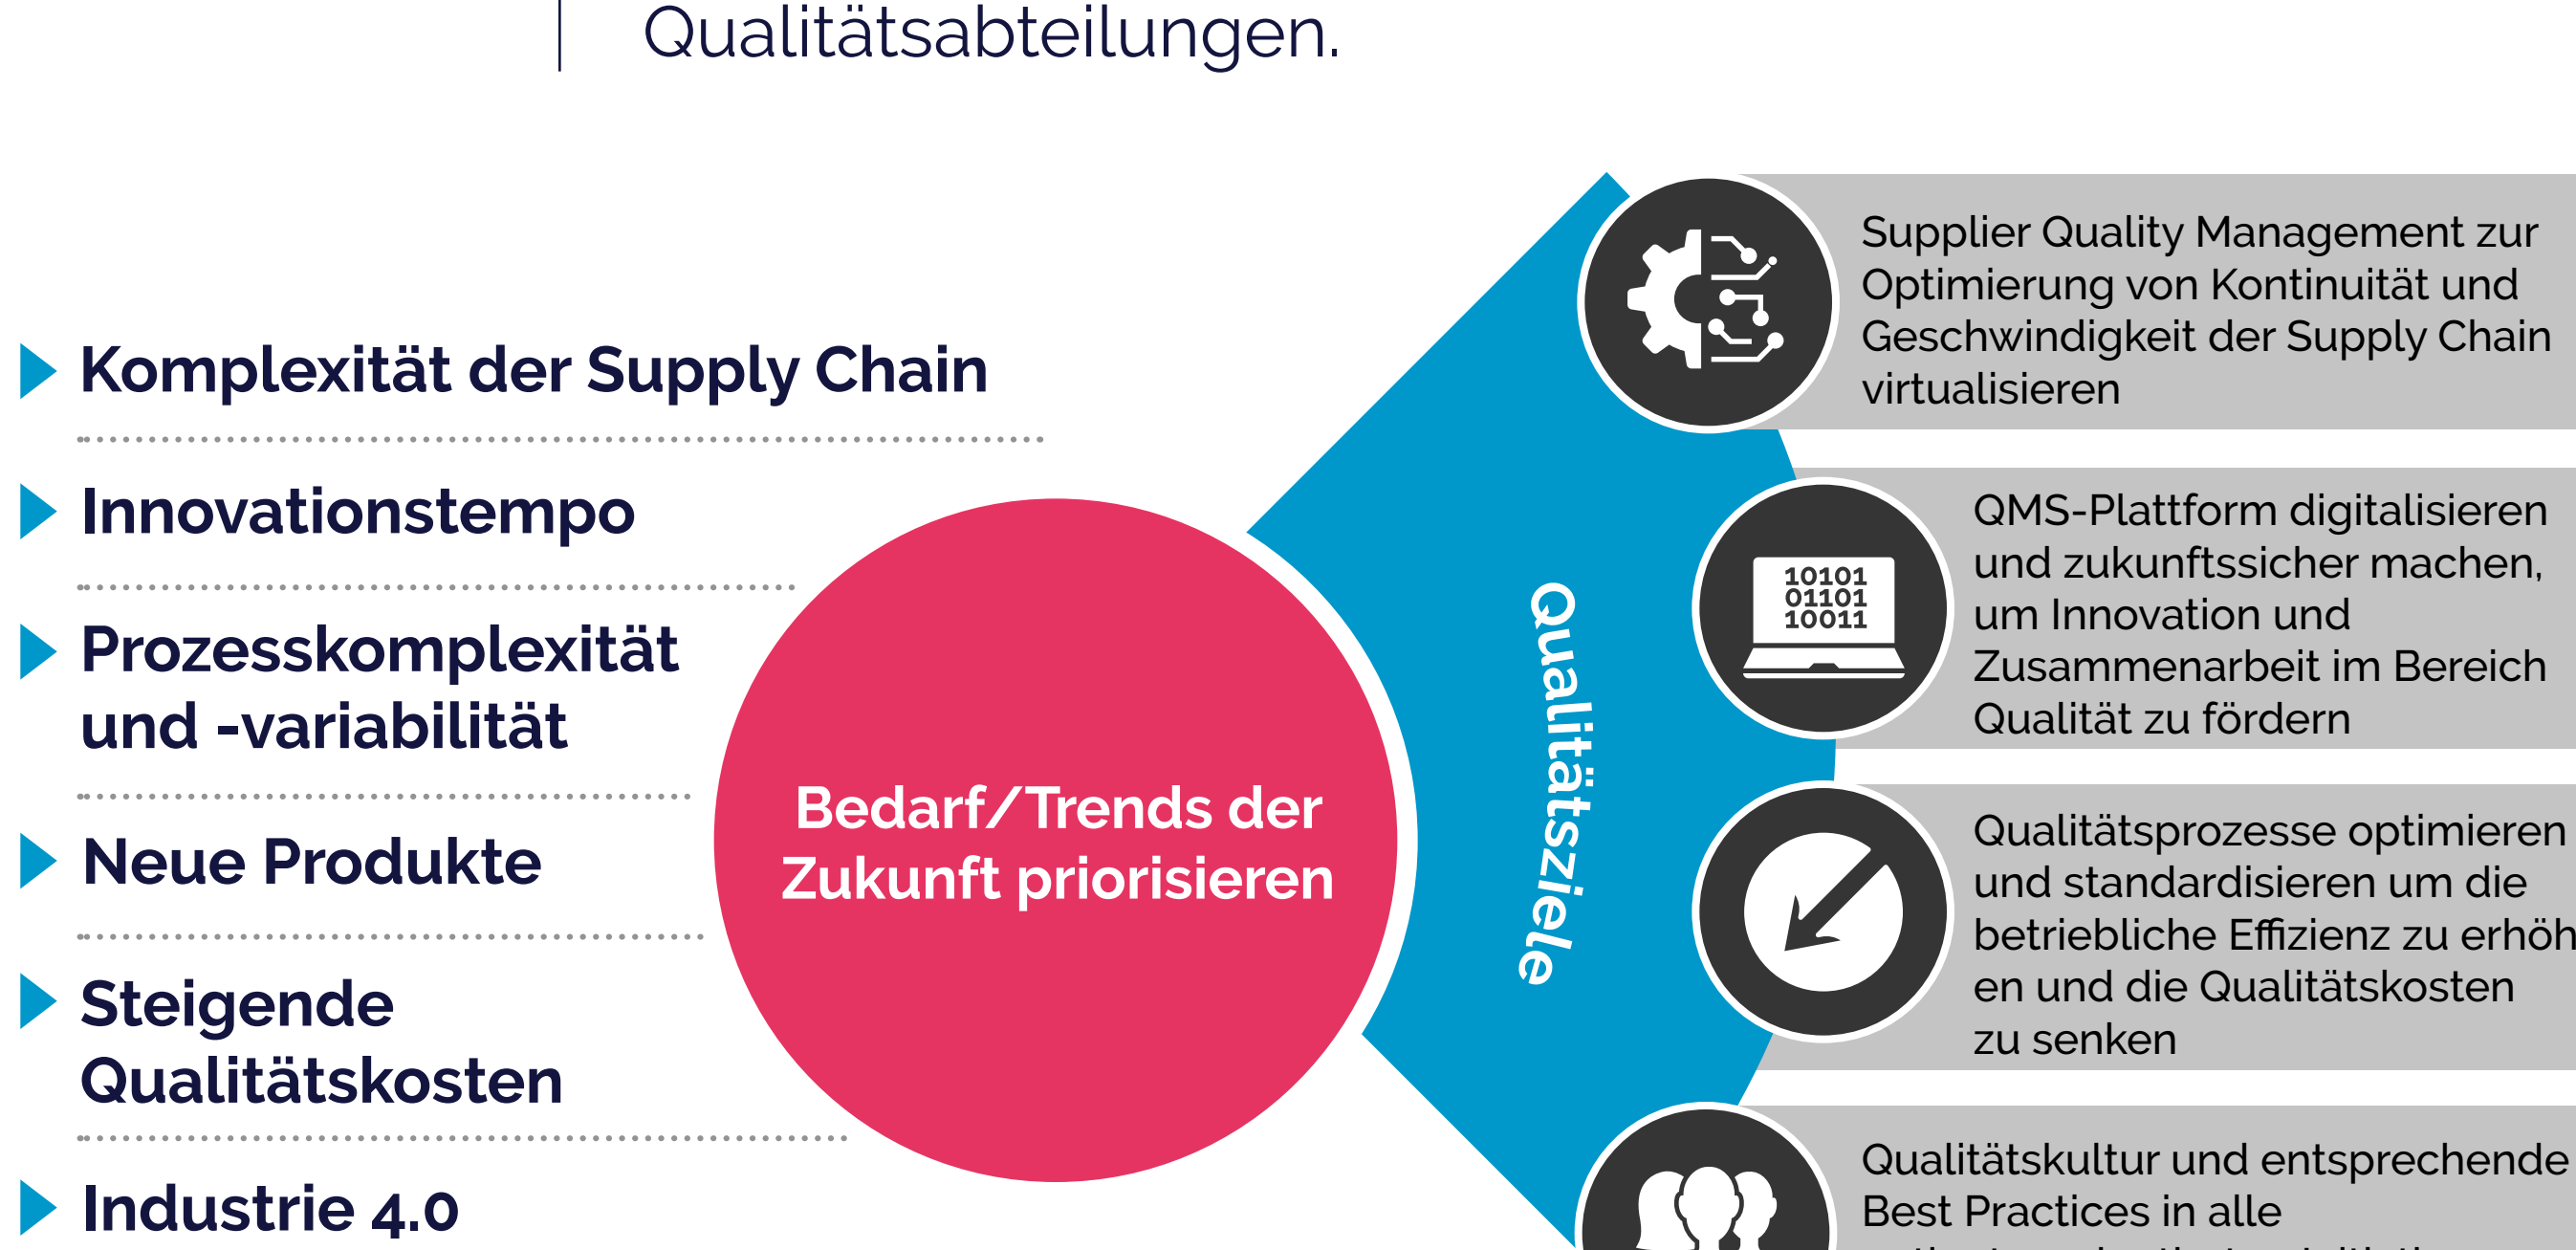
Qualitätsabteilungen.

Komplexität der Supply Chain

Innovationstempo

Prozesskomplexität und -variabilität

Neue Produkte

Steigende Qualitätskosten

Industrie 4.0

Bedarf/Trends der Zukunft priorisieren

Qualitätsziele

Supplier Quality Management zur Optimierung von Kontinuität und Geschwindigkeit der Supply Chain virtualisieren

10101
01101
10011

QMS-Plattform digitalisieren und zukunftssicher machen, um Innovation und Zusammenarbeit im Bereich Qualität zu fördern

Qualitätsprozesse optimieren und standardisieren um die betriebliche Effizienz zu erhöh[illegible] en und die Qualitätskosten zu senken

Qualitätskultur und entsprechende Best Practices in alle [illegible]